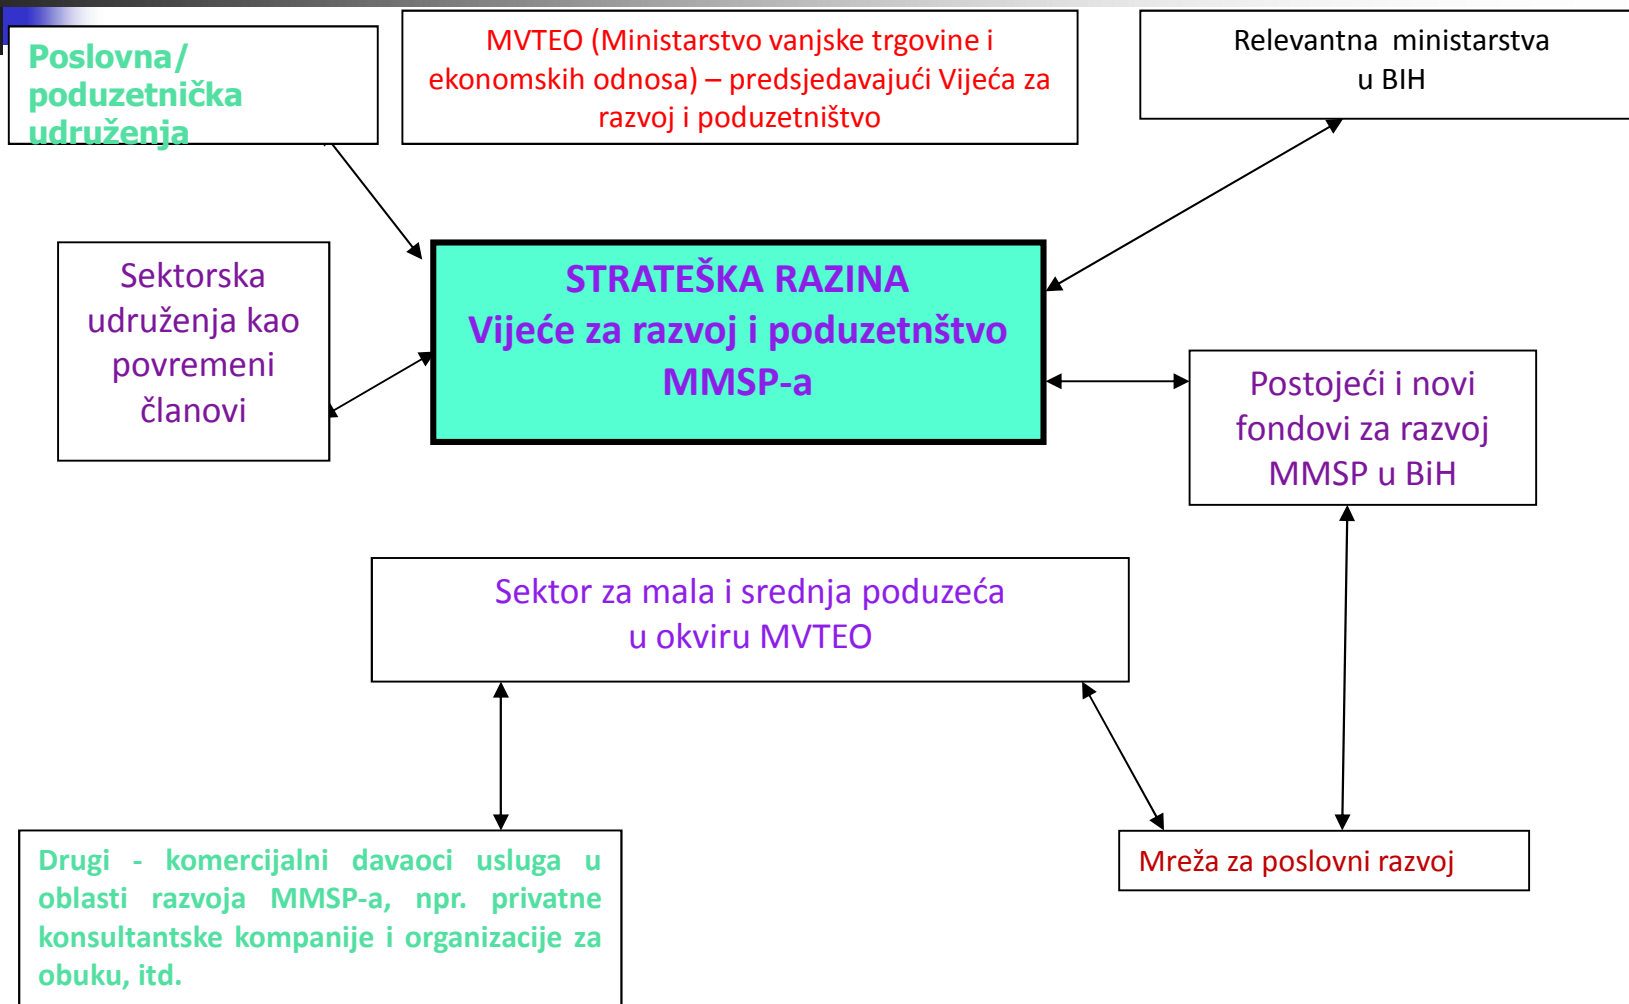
Poslovna/ poduzetnička udruženja

MVTEO (Ministarstvo vanjske trgovine i ekonomskih odnosa) – predsjedavajući Vijeća za razvoj i poduzetništvo

Relevantna ministarstva u BIH

Sektorska udruženja kao povremeni članovi

STRATEŠKA RAZINA
Vijeće za razvoj i poduzetnštvo MMSP-a

Postojeći i novi fondovi za razvoj MMSP u BiH

Sektor za mala i srednja poduzeća u okviru MVTEO

Drugi - komercijalni davaoci usluga u oblasti razvoja MMSP-a, npr. privatne konsultantske kompanije i organizacije za obuku, itd.

Mreža za poslovni razvoj